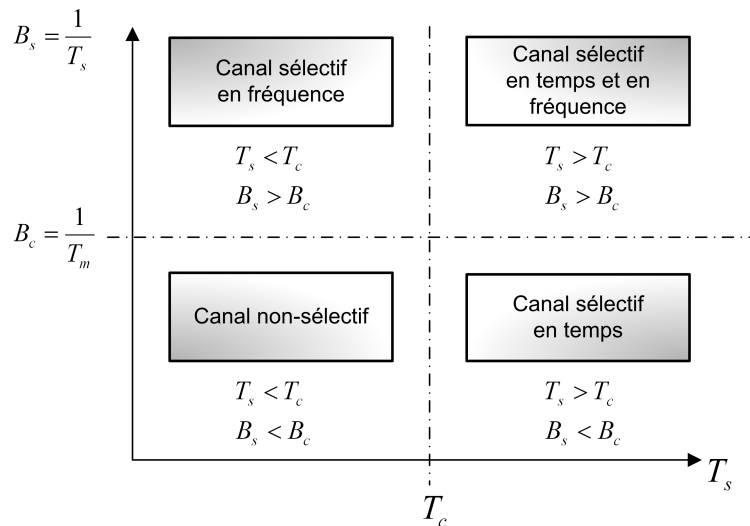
$B_s = \frac{1}{T_s}$

Canal sélectif en fréquence

$T_s < T_c$

$B_s > B_c$

Canal sélectif en temps et en fréquence

$T_s > T_c$

$B_s > B_c$

$B_c = \frac{1}{T_m}$

Canal non-sélectif

$T_s < T_c$

$B_s < B_c$

Canal sélectif en temps

$T_s > T_c$

$B_s < B_c$

$T_s$

$T_c$